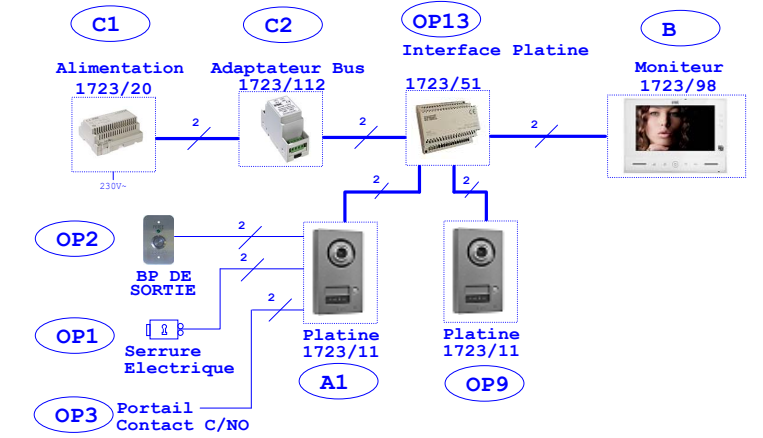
C1

Alimentation
1723/20

230V~

C2

Adaptateur Bus
1723/112

OP13

Interface Platine

1723/51

B

Moniteur
1723/98

2

2

2

2

2

OP2

2

BP DE
SORTIE

2

2

OP1

Serrure
Electrique

Platine
1723/11

Platine
1723/11

A1

OP9

OP3

Portail
Contact C/NO